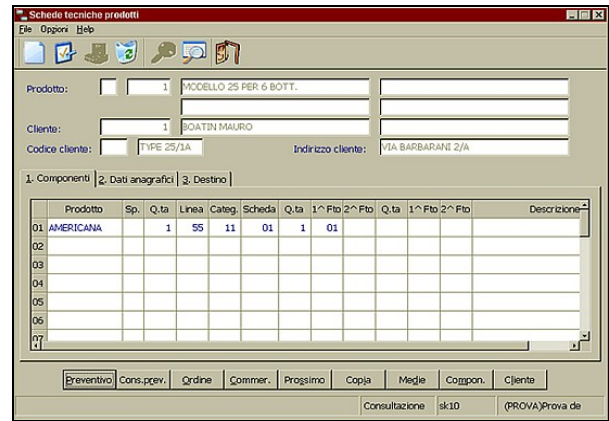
Schede tecniche prodotti

File Opzioni Help

Prodotto: 1 MODELLO 25 PER 6 BOTT.

Cliente: 1 BOATIN MAURO

Codice cliente: TYPE 25/1A

Indirizzo cliente: VIA BARBARANI 2/A

1. Componenti | 2. Dati anagrafici | 3. Destino

| | Prodotto | Sp. | Q.ta | Linea | Categ. | Scheda | Q.ta | 1^ Fto | 2^ Fto | Q.ta | 1^ Fto | 2^ Fto | Descrizione |
|---|---|---|---|---|---|---|---|---|---|---|---|---|---|
| 01 | AMERICANA | | 1 | 55 | 11 | 01 | 1 | 01 | | | | | |
| 02 | | | | | | | | | | | | | |
| 03 | | | | | | | | | | | | | |
| 04 | | | | | | | | | | | | | |
| 05 | | | | | | | | | | | | | |
| 06 | | | | | | | | | | | | | |
| 07 | | | | | | | | | | | | | |

Preventivo | Cons.prev. | Ordine | Commer. | Prossimo | Copia | Medie | Compon. | Cliente

Consultazione | sk10 | (PROVA)Prova de